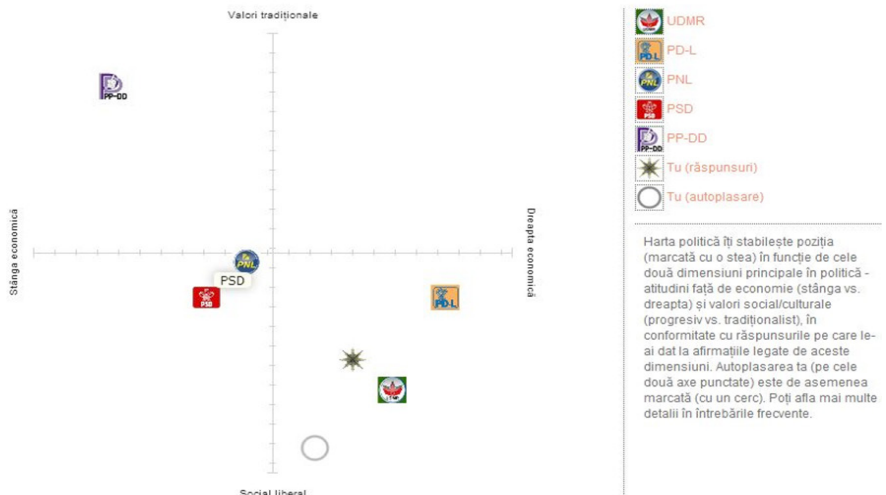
Valori tradiționale

PP-DD

Stânga economică

PNL

PSD

PSD

PD-L

Dreapta economică

Social liberal

UDMR

PD-L

PNL

PSD

PP-DD

Tu (răspunsuri)

Tu (autoplasare)

Harta politică îți stabilește poziția (marcată cu o stea) în funcție de cele două dimensiuni principale în politică - atitudini față de economie (stânga vs. dreapta) și valori social/culturale (progresiv vs. tradiționalist), în conformitate cu răspunsurile pe care le-ai dat la afirmațiile legate de aceste dimensiuni. Autoplasarea ta (pe cele două axe punctate) este de asemenea marcată (cu un cerc). Poți afla mai multe detalii în întrebările frecvente.